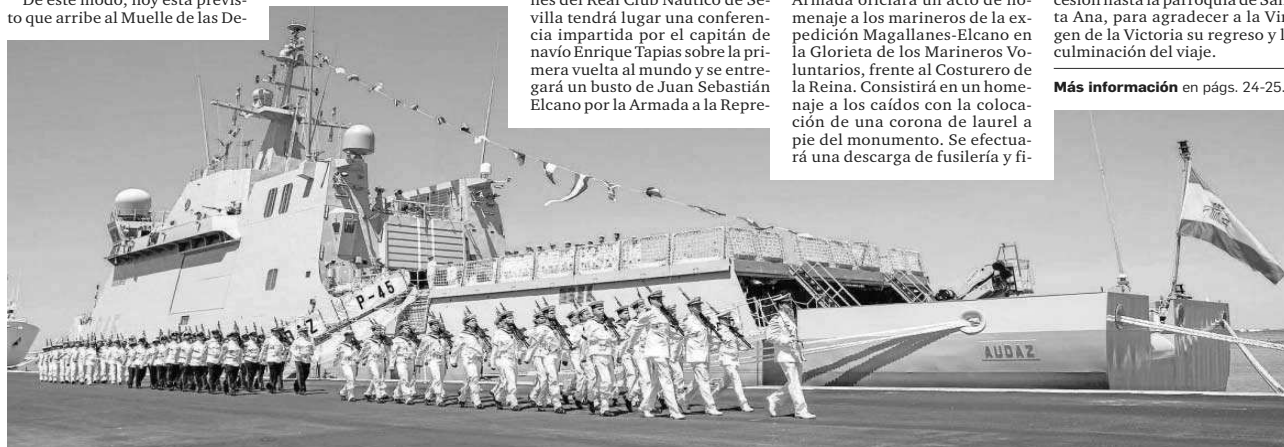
De este modo, hoy está previsto que arribe al Muelle de las De-

nes del Real Club Náutico de Sevilla tendrá lugar una conferencia impartida por el capitán de navío Enrique Tapias sobre la primera vuelta al mundo y se entregará un busto de Juan Sebastián Elcano por la Armada a la Repre-

Armada oficiará un acto de homenaje a los marineros de la expedición Magallanes-Elcano en la Glorieta de los Marineros Voluntarios, frente al Costurero de la Reina. Consistirá en un homenaje a los caídos con la colocación de una corona de laurel a pie del monumento. Se efectuará una descarga de fusilería y fi-

cesión hasta la parroquia de Santa Ana, para agradecer a la Virgen de la Victoria su regreso y la culminación del viaje.

**Más información** en págs. 24-25.

P-45

AUDAZ